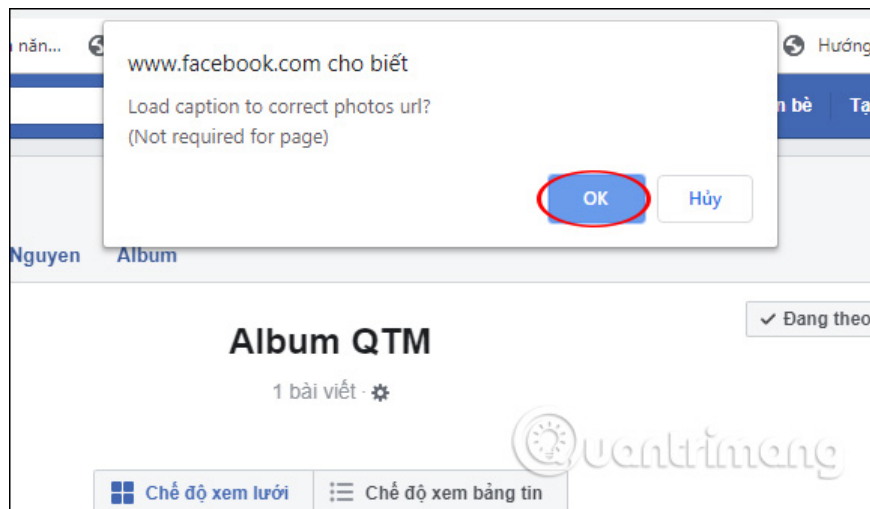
ı năn... Hướng

www.facebook.com cho biết

Load caption to correct photos url?
(Not required for page)

OK Hủy

n bè Tạ

Nguyen Album

Đang theo

Album QTM

1 bài viết ·

Quantrimang

Chế độ xem lưới Chế độ xem bảng tin